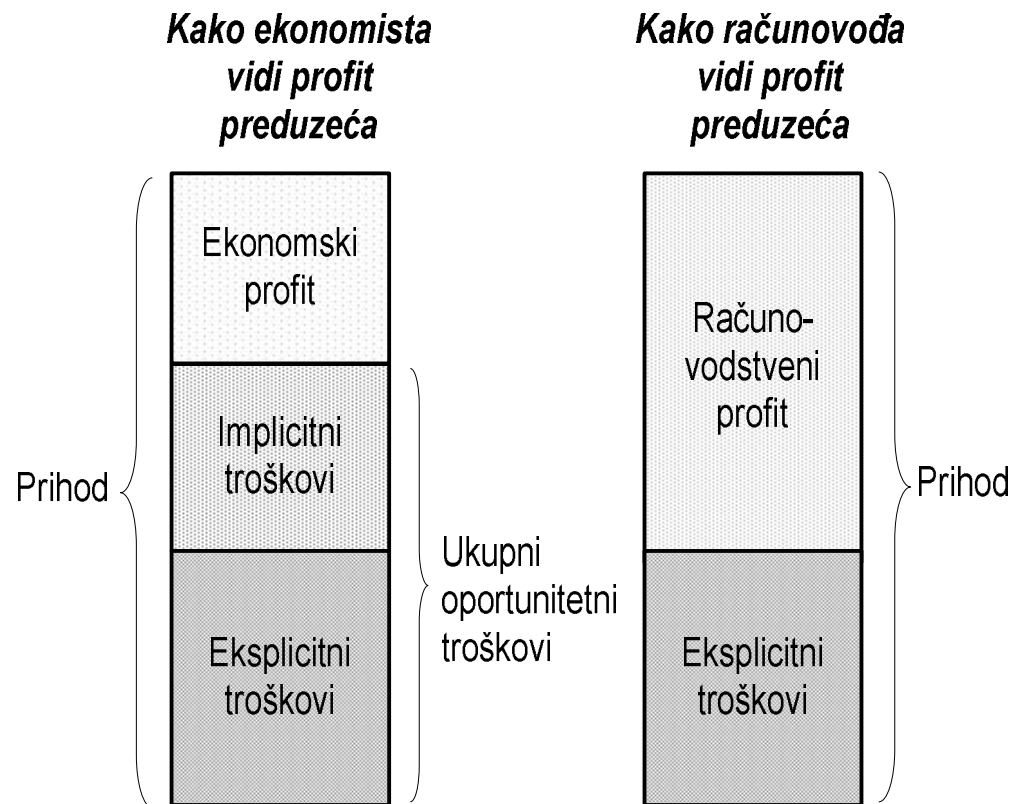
Kako ekonomista vidi profit preduzeća

Kako računovođa vidi profit preduzeća

Ekonomski profit

Implicitni troškovi

Eksplicitni troškovi

Prihod

Ukupni oportunitetni troškovi

Računovodstveni profit

Eksplicitni troškovi

Prihod